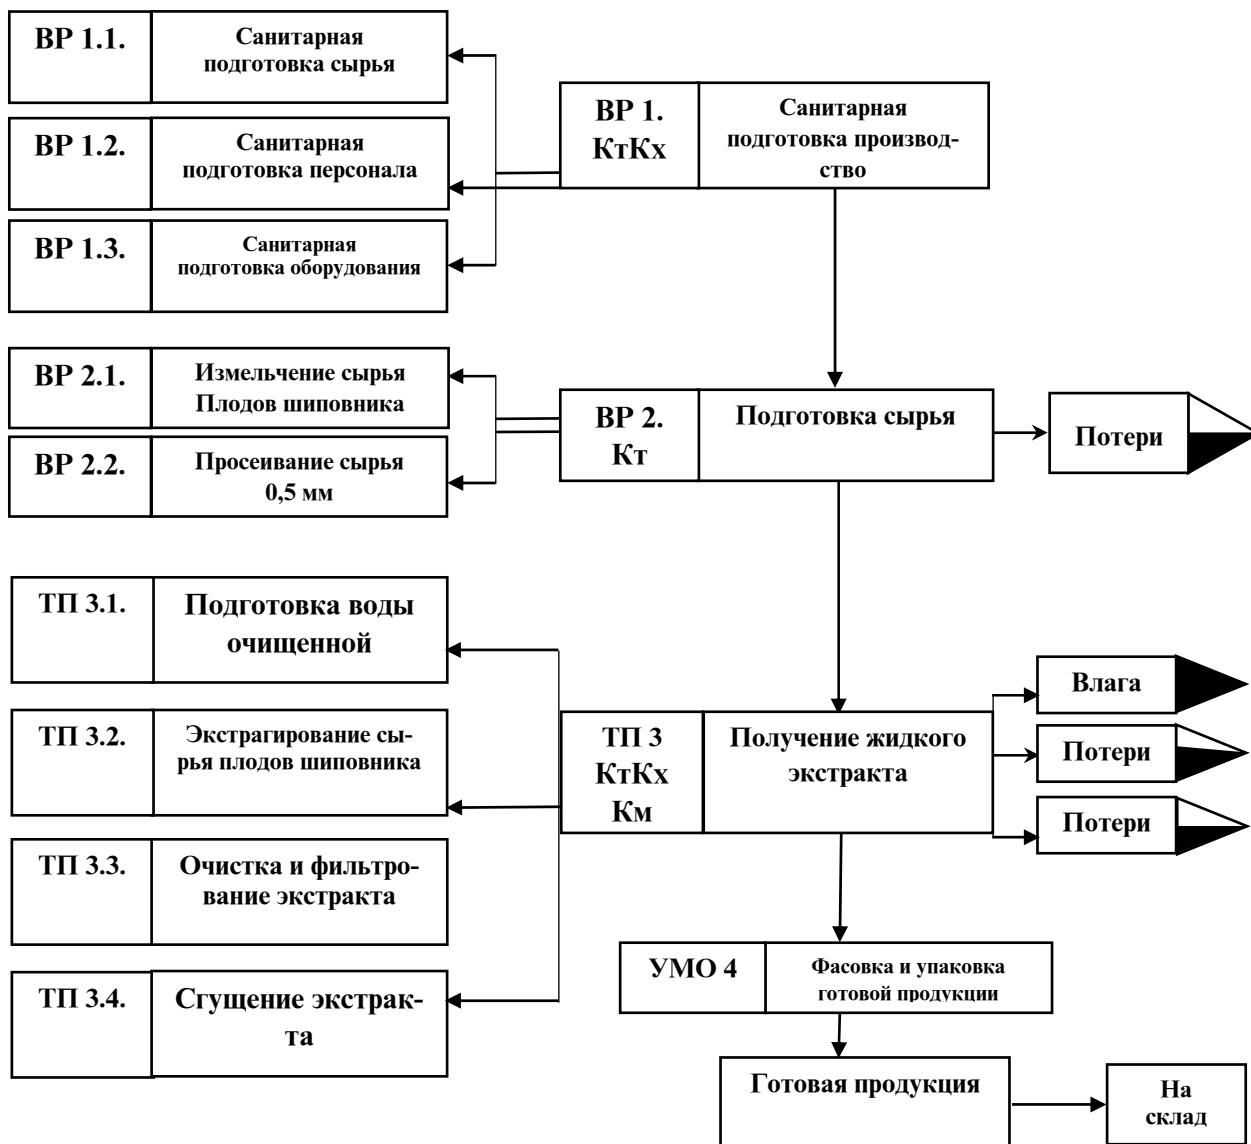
ВР 1.1. Санитарная подготовка сырья

ВР 1.2. Санитарная подготовка персонала

ВР 1.3. Санитарная подготовка оборудования

ВР 1. КтКх Санитарная подготовка производство

ВР 2.1. Измельчение сырья Плодов шиповника

ВР 2.2. Просеивание сырья 0,5 мм

ВР 2. Кт Подготовка сырья

Потери

ТП 3.1. Подготовка воды очищенной

ТП 3.2. Экстрагирование сырья плодов шиповника

ТП 3.3. Очистка и фильтрование экстракта

ТП 3.4. Сгущение экстракта

ТП 3 КтКх Км Получение жидкого экстракта

Влага

Потери

Потери

УМО 4 Фасовка и упаковка готовой продукции

Готовая продукция

На склад